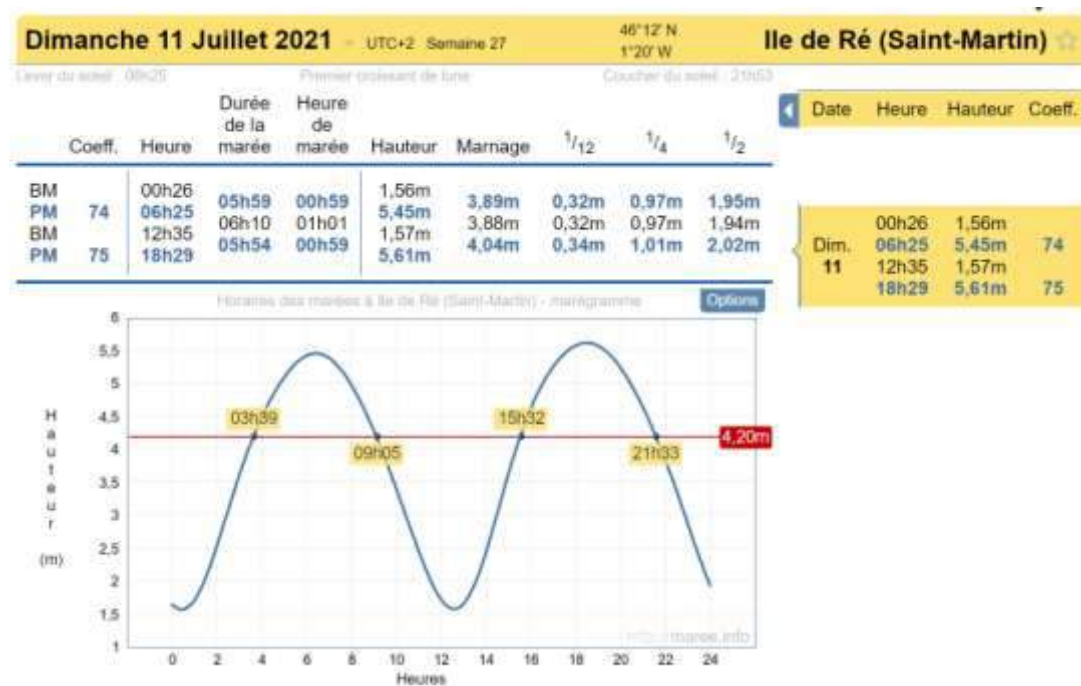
Dimanche 11 Juillet 2021 UTC+2 Semaine 27 46°12' N 1°20' W Ile de Ré (Saint-Martin)

Lever du soleil : 06h25 Premier croissant de lune Coucher du soleil : 21h53

| | Coeff. | Heure | Durée de la marée | Heure de marée | Hauteur | Marnage | $^1/_{12}$ | $^1/_4$ | $^1/_2$ |
|---|---|---|---|---|---|---|---|---|---|
| BM | | 00h26 | | | 1,56m | | | | |
| PM | 74 | 06h25 | 05h59 | 00h59 | 5,45m | 3,89m | 0,32m | 0,97m | 1,95m |
| BM | | 12h35 | 06h10 | 01h01 | 1,57m | 3,88m | 0,32m | 0,97m | 1,94m |
| PM | 75 | 18h29 | 05h54 | 00h59 | 5,61m | 4,04m | 0,34m | 1,01m | 2,02m |

| Date | Heure | Hauteur | Coeff. |
|---|---|---|---|
| Dim. 11 | 00h26 | 1,56m | |
| | 06h25 | 5,45m | 74 |
| | 12h35 | 1,57m | |
| | 18h29 | 5,61m | 75 |

Horaires des marées à Ile de Ré (Saint-Martin) - marégramme Options

Hauteur (m)
6 5,5 5 4,5 4 3,5 3 2,5 2 1,5 1
03h39 09h05 15h32 21h33 4,20m
0 2 4 6 8 10 12 14 16 18 20 22 24
Heures
http://maree.info